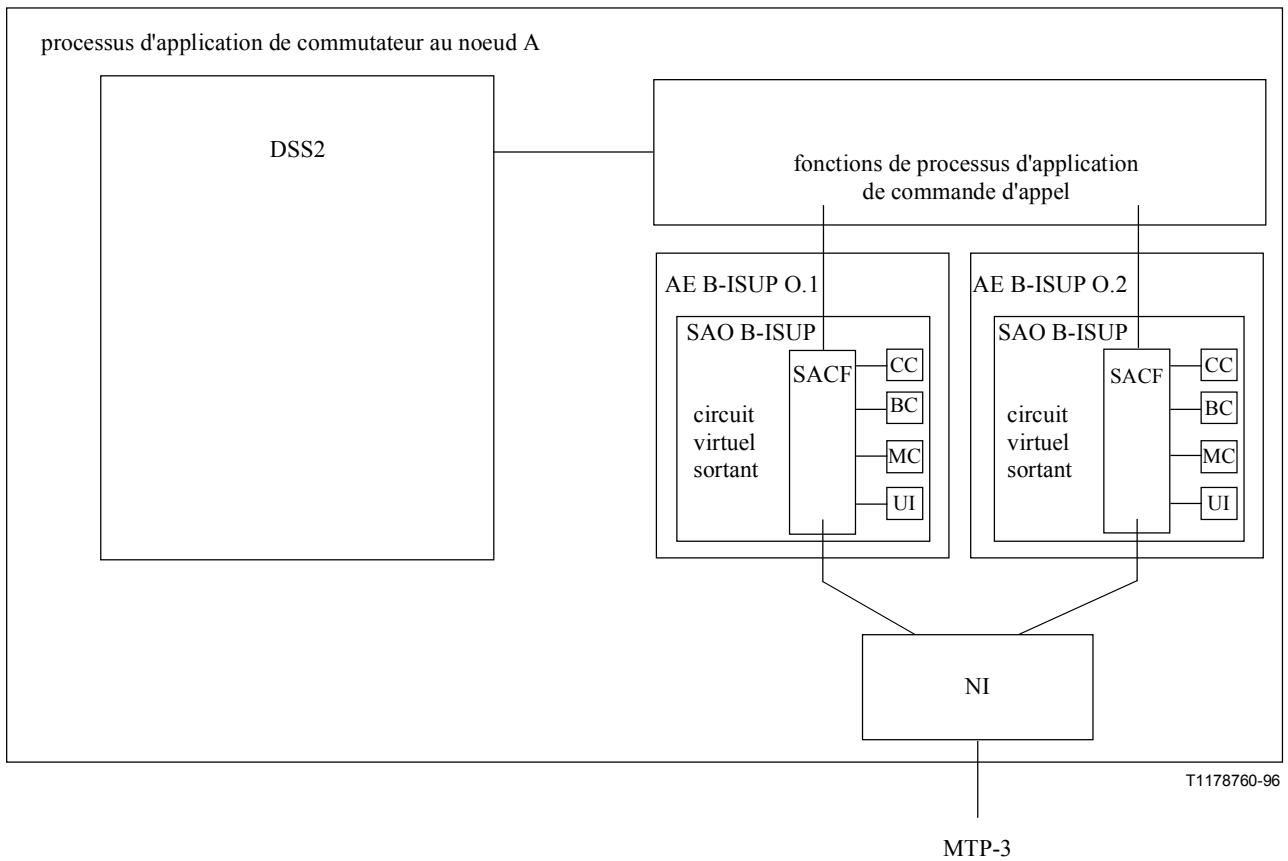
processus d'application de commutateur au noeud A

DSS2

fonctions de processus d'application de commande d'appel

AE B-ISUP O.1

SAO B-ISUP

SACF

CC

BC

MC

UI

circuit virtuel sortant

AE B-ISUP O.2

SAO B-ISUP

SACF

CC

BC

MC

UI

circuit virtuel sortant

NI

T1178760-96

MTP-3